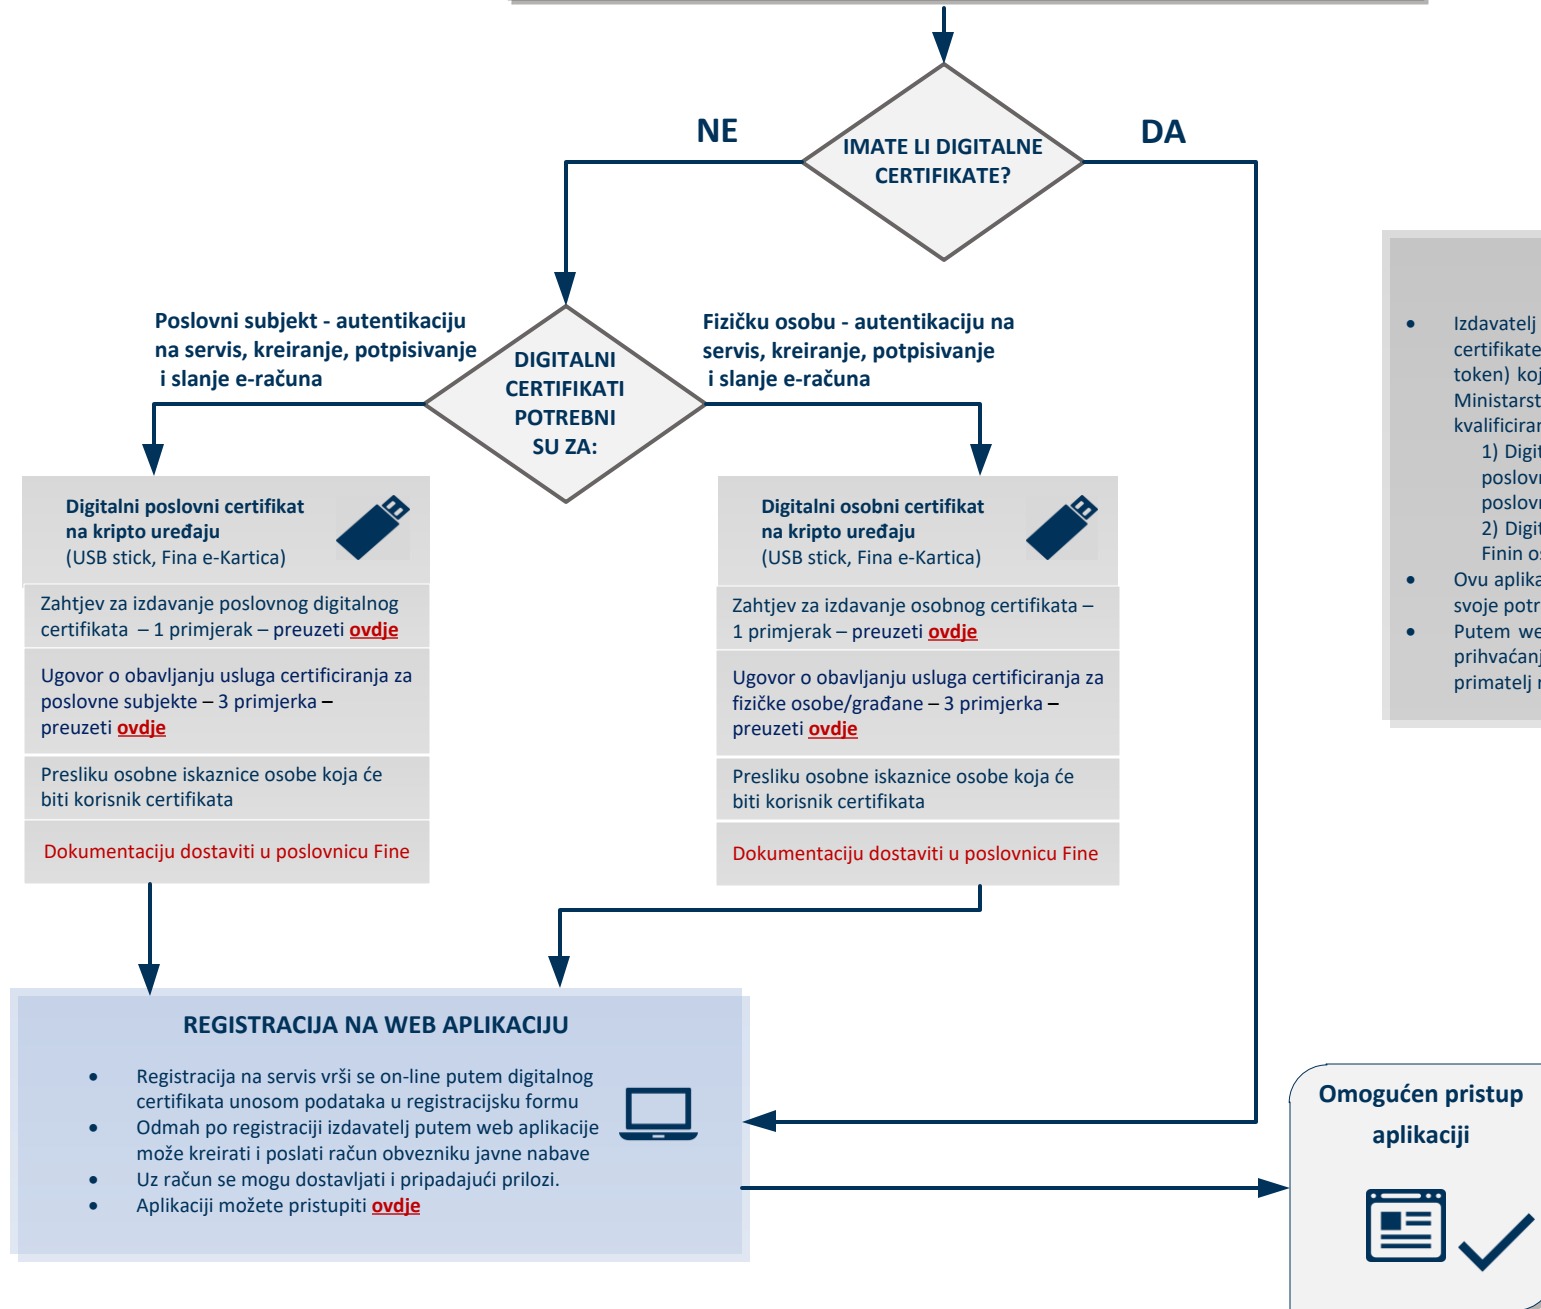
IMATE LI DIGITALNE CERTIFIKATE?

NE

DA

Poslovni subjekt - autentikaciju na servis, kreiranje, potpisivanje i slanje e-računa

DIGITALNI CERTIFIKATI POTREBNI SU ZA:

Fizičku osobu - autentikaciju na servis, kreiranje, potpisivanje i slanje e-računa

Digitalni poslovni certifikat na kripto uređaju (USB stick, Fina e-Kartica)

Zahtjev za izdavanje poslovnog digitalnog certifikata – 1 primjerak – preuzeti ovdje

Ugovor o obavljanju usluga certificiranja za poslovne subjekte – 3 primjerka – preuzeti ovdje

Presliku osobne iskaznice osobe koja će biti korisnik certifikata

Dokumentaciju dostaviti u poslovnicu Fine

Digitalni osobni certifikat na kripto uređaju (USB stick, Fina e-Kartica)

Zahtjev za izdavanje osobnog certifikata – 1 primjerak – preuzeti ovdje

Ugovor o obavljanju usluga certificiranja za fizičke osobe/građane – 3 primjerka – preuzeti ovdje

Presliku osobne iskaznice osobe koja će biti korisnik certifikata

Dokumentaciju dostaviti u poslovnicu Fine

• Izdavatelj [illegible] certifikate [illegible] token) koj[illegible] Ministarst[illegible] kvalificiran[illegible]
1) Digit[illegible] poslovn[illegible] poslovn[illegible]
2) Digit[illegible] Finin o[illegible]
• Ovu aplika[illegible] svoje potr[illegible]
• Putem we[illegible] prihvaćanj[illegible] primatelj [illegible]

REGISTRACIJA NA WEB APLIKACIJU

• Registracija na servis vrši se on-line putem digitalnog certifikata unosom podataka u registracijsku formu
• Odmah po registraciji izdavatelj putem web aplikacije može kreirati i poslati račun obvezniku javne nabave
• Uz račun se mogu dostavljati i pripadajući prilozi.
• Aplikaciji možete pristupiti ovdje

Omogućen pristup aplikaciji